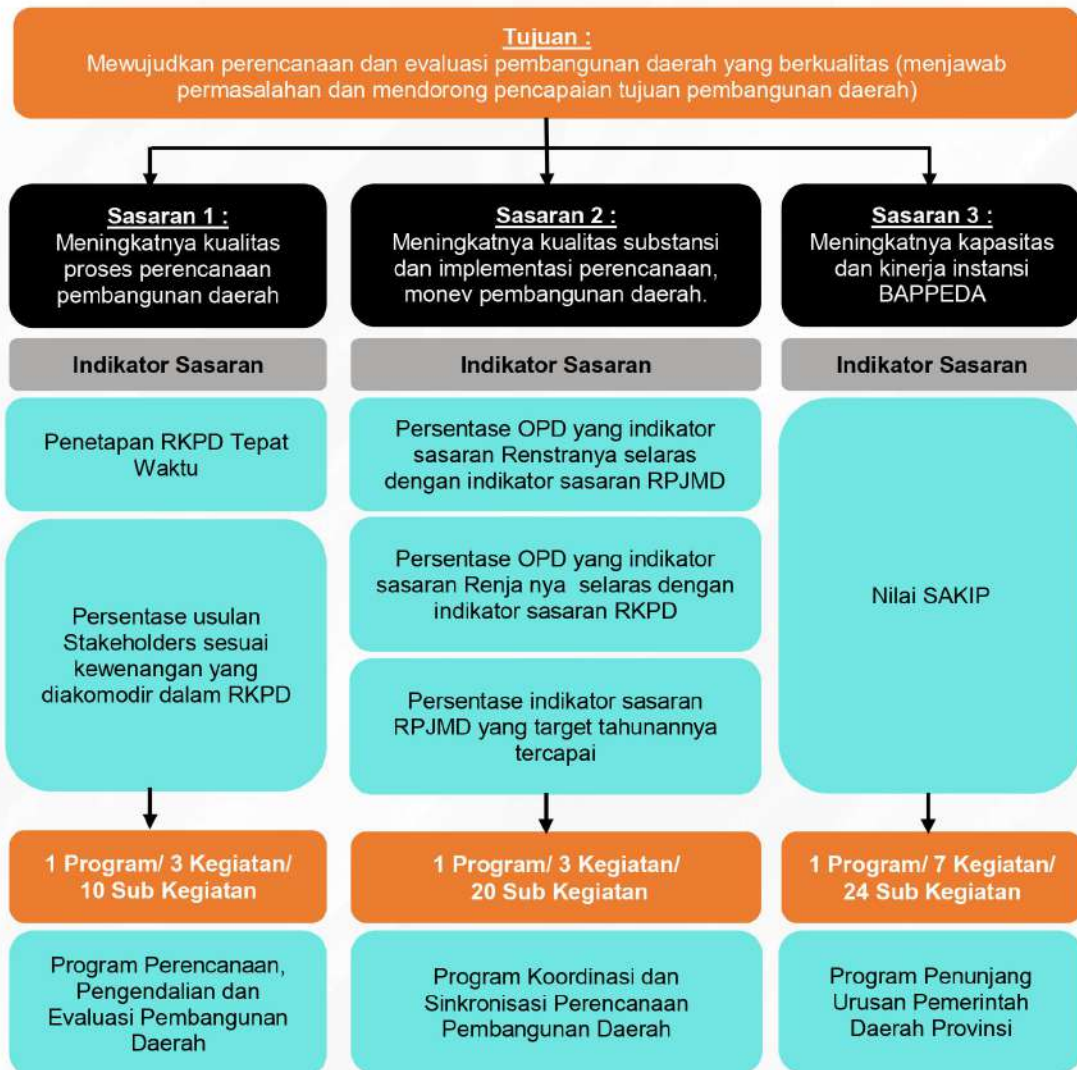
Tujuan :
Mewujudkan perencanaan dan evaluasi pembangunan daerah yang berkualitas (menjawab permasalahan dan mendorong pencapaian tujuan pembangunan daerah)

Sasaran 1 :
Meningkatnya kualitas proses perencanaan pembangunan daerah

Indikator Sasaran

Penetapan RKPD Tepat Waktu

Persentase usulan Stakeholders sesuai kewenangan yang diakomodir dalam RKPD

1 Program/ 3 Kegiatan/ 10 Sub Kegiatan

Program Perencanaan, Pengendalian dan Evaluasi Pembangunan Daerah

Sasaran 2 :
Meningkatnya kualitas substansi dan implementasi perencanaan, monev pembangunan daerah.

Indikator Sasaran

Persentase OPD yang indikator sasaran Renstranya selaras dengan indikator sasaran RPJMD

Persentase OPD yang indikator sasaran Renja nya selaras dengan indikator sasaran RKPD

Persentase indikator sasaran RPJMD yang target tahunannya tercapai

1 Program/ 3 Kegiatan/ 20 Sub Kegiatan

Program Koordinasi dan Sinkronisasi Perencanaan Pembangunan Daerah

Sasaran 3 :
Meningkatnya kapasitas dan kinerja instansi BAPPEDA

Indikator Sasaran

Nilai SAKIP

1 Program/ 7 Kegiatan/ 24 Sub Kegiatan

Program Penunjang Urusan Pemerintah Daerah Provinsi